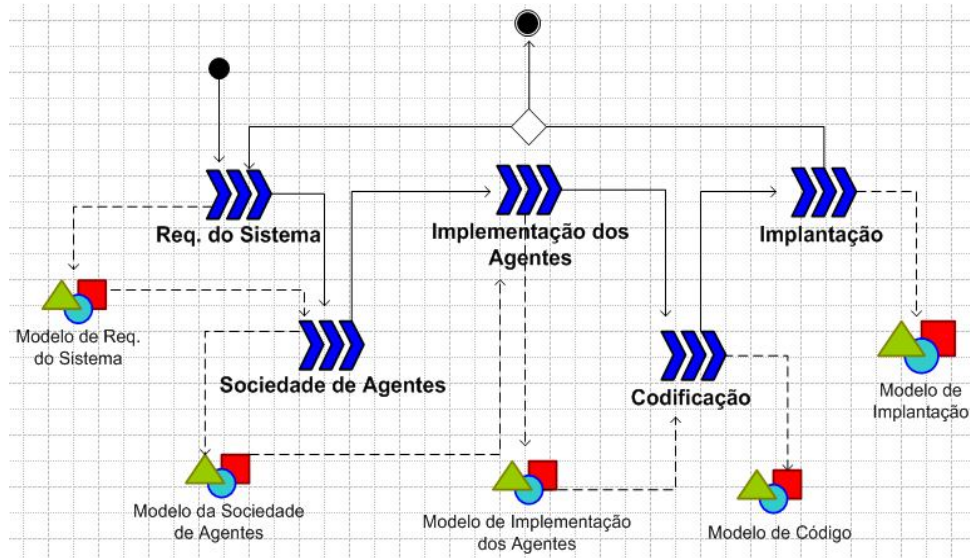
Req. do Sistema

Implementação dos Agentes

Implantação

Modelo de Req. do Sistema

Sociedade de Agentes

Codificação

Modelo de Implantação

Modelo da Sociedade de Agentes

Modelo de Implementação dos Agentes

Modelo de Código